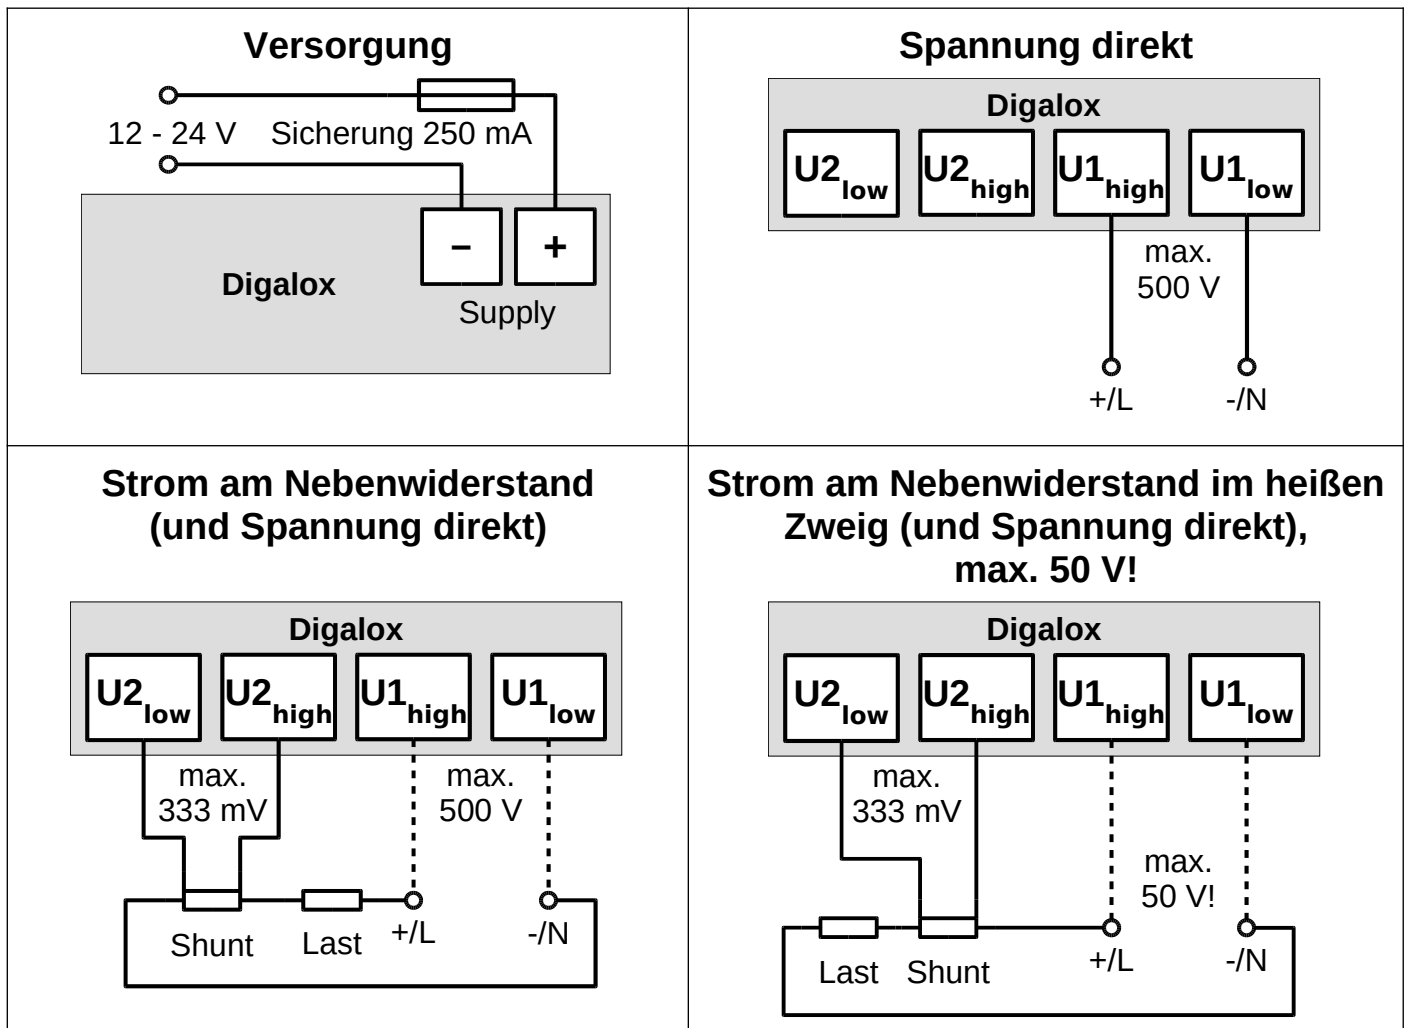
| Versorgung | Spannung direkt |
|---|---|
| 12 - 24 V<br>Sicherung 250 mA<br>–<br>+<br>Digalox<br>Supply | Digalox<br>$U2_{low}$<br>$U2_{high}$<br>$U1_{high}$<br>$U1_{low}$<br>max. 500 V<br>+/L<br>-/N |
| **Strom am Nebenwiderstand (und Spannung direkt)** | **Strom am Nebenwiderstand im heißen Zweig (und Spannung direkt), max. 50 V!** |
| Digalox<br>$U2_{low}$<br>$U2_{high}$<br>$U1_{high}$<br>$U1_{low}$<br>max. 333 mV<br>max. 500 V<br>Shunt<br>Last<br>+/L<br>-/N | Digalox<br>$U2_{low}$<br>$U2_{high}$<br>$U1_{high}$<br>$U1_{low}$<br>max. 333 mV<br>max. 50 V!<br>Last<br>Shunt<br>+/L<br>-/N |